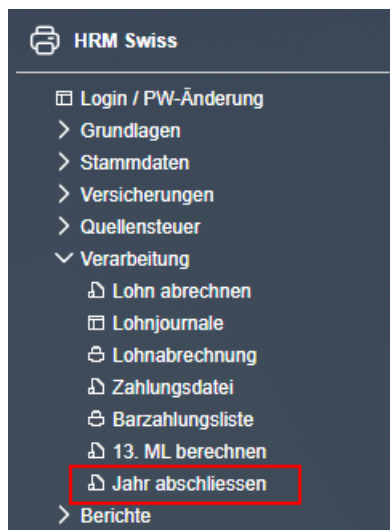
HRM Swiss

Login / PW-Änderung
Grundlagen
Stammdaten
Versicherungen
Quellensteuer
Verarbeitung
Lohn abrechnen
Lohnjournale
Lohnabrechnung
Zahlungsdatei
Barzahlungsliste
13. ML berechnen
Jahr abschliessen
Berichte